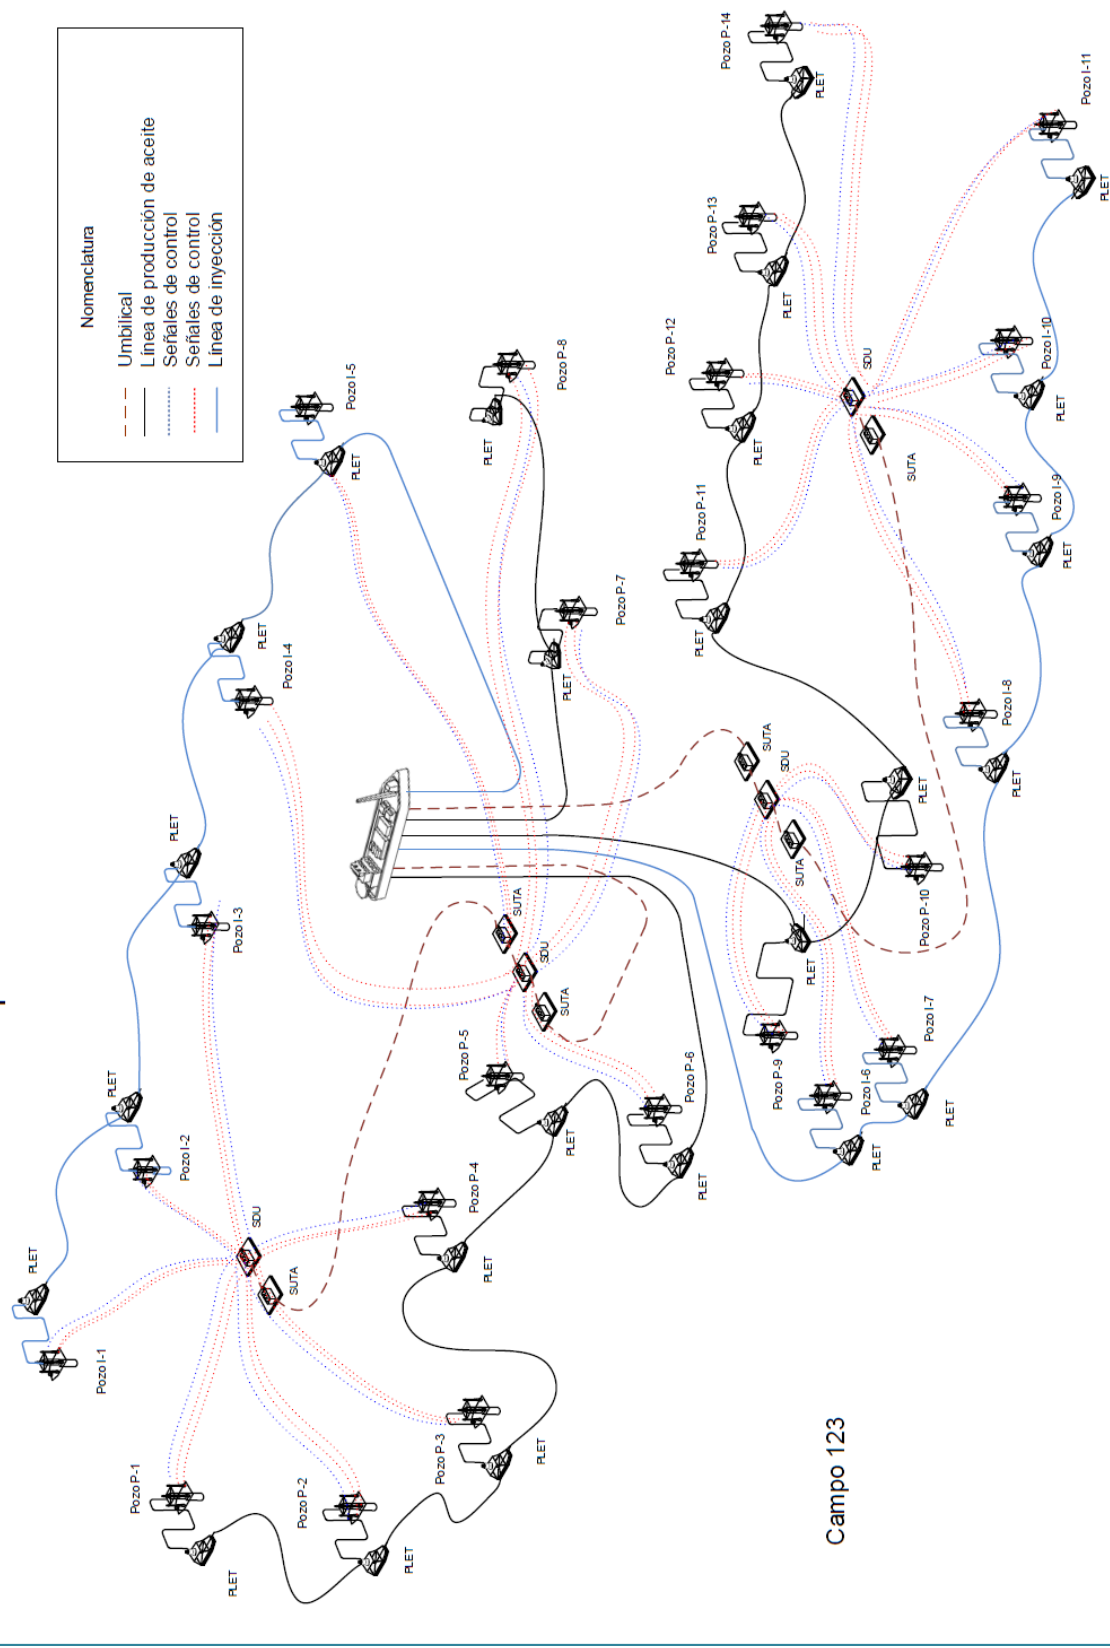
Nomenclatura
Umbilical
Línea de producción de aceite
Señales de control
Señales de control
Línea de inyección

Campo 123

Pozo P-1
PLET
Pozo P-2
PLET
Pozo P-3
PLET
Pozo P-4
PLET
Pozo I-1
PLET
Pozo I-2
PLET
SDU
SUTA
Pozo I-3
PLET
Pozo I-4
PLET
Pozo I-5
PLET
Pozo P-8
PLET
Pozo P-7
PLET
SUTA
SDU
SUTA
Pozo P-5
Pozo P-6
PLET
PLET
SUTA
SDU
SUTA
PLET
Pozo P-9
Pozo I-6
PLET
Pozo I-7
PLET
Pozo P-10
PLET
Pozo P-11
PLET
Pozo P-12
PLET
Pozo P-13
PLET
Pozo P-14
PLET
SDU
SUTA
Pozo I-8
PLET
Pozo I-9
PLET
Pozo I-10
PLET
Pozo I-11
PLET